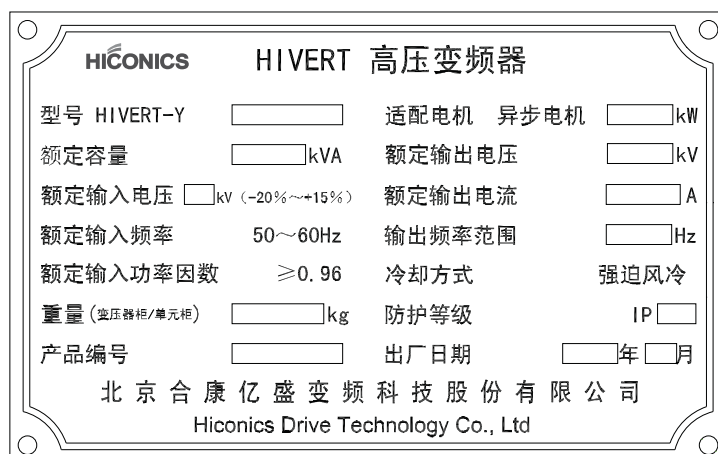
HICONICS HIVERT 高压变频器

| | | | |
|---|---|---|---|
| 型号 HIVERT-Y | | 适配电机 异步电机 | kW |
| 额定容量 | kVA | 额定输出电压 | kV |
| 额定输入电压 | kV (-20%~+15%) | 额定输出电流 | A |
| 额定输入频率 | 50～60Hz | 输出频率范围 | Hz |
| 额定输入功率因数 | ≥0.96 | 冷却方式 | 强迫风冷 |
| 重量(变压器柜/单元柜) | kg | 防护等级 | IP |
| 产品编号 | | 出厂日期 | 年 月 |

北京合康亿盛变频科技股份有限公司
Hiconics Drive Technology Co., Ltd